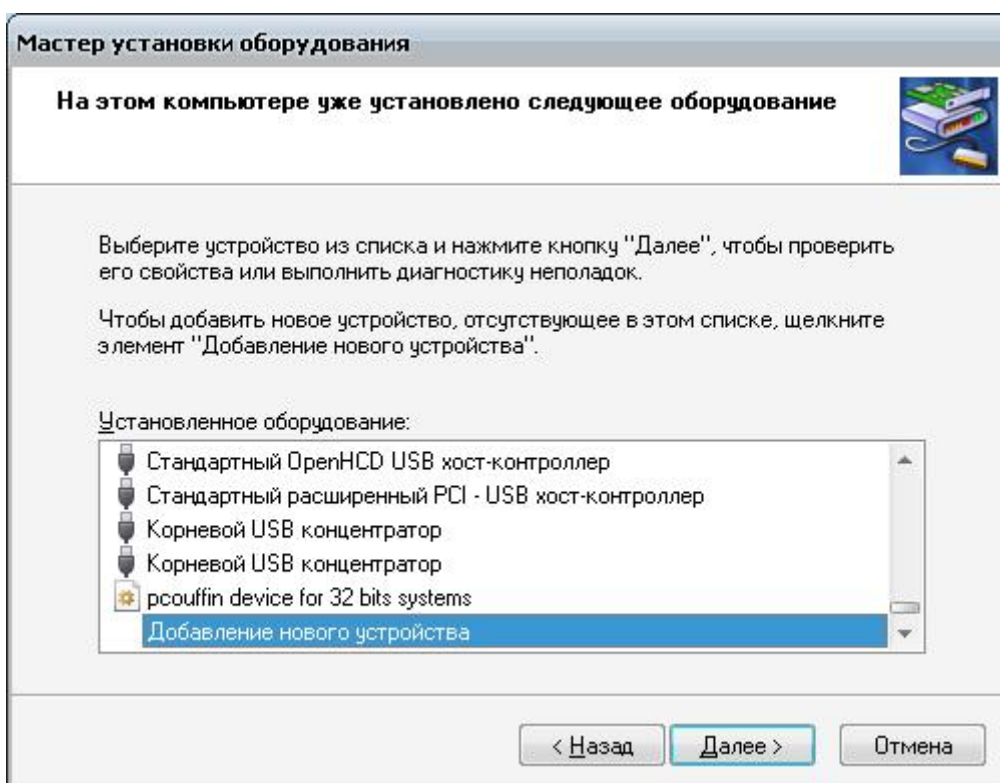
Мастер установки оборудования

На этом компьютере уже установлено следующее оборудование

Выберите устройство из списка и нажмите кнопку "Далее", чтобы проверить его свойства или выполнить диагностику неполадок.

Чтобы добавить новое устройство, отсутствующее в этом списке, щелкните элемент "Добавление нового устройства".

Установленное оборудование:

Стандартный OpenHCD USB хост-контроллер
Стандартный расширенный PCI - USB хост-контроллер
Корневой USB концентратор
Корневой USB концентратор
pcouffin device for 32 bits systems
Добавление нового устройства

< Назад
Далее >
Отмена